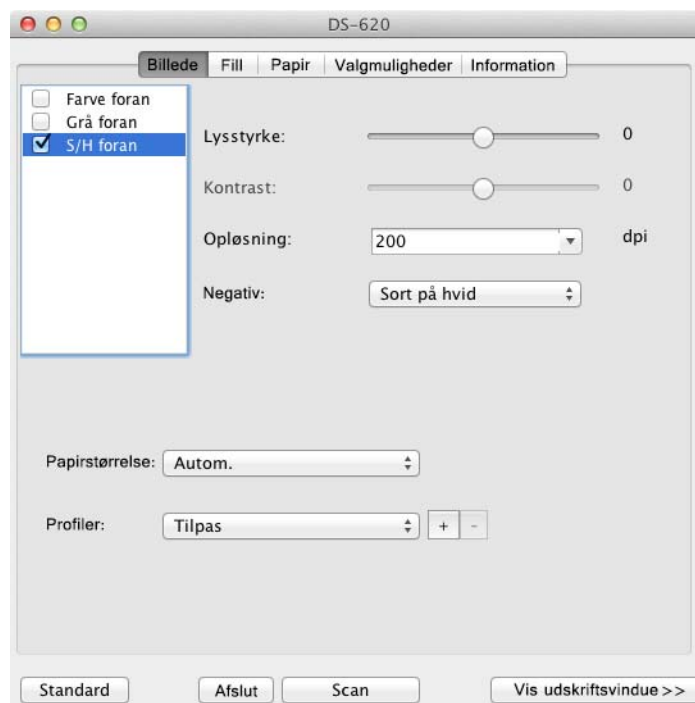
DS-620

Billede | Fill | Papir | Valgmuligheder | Information

Farve foran
Grå foran
S/H foran

Lysstyrke: 0

Kontrast: 0

Opløsning: 200 dpi

Negativ: Sort på hvid

Papirstørrelse: Autom.

Profiler: Tilpas + -

Standard
Afslut
Scan
Vis udskriftsvindue >>